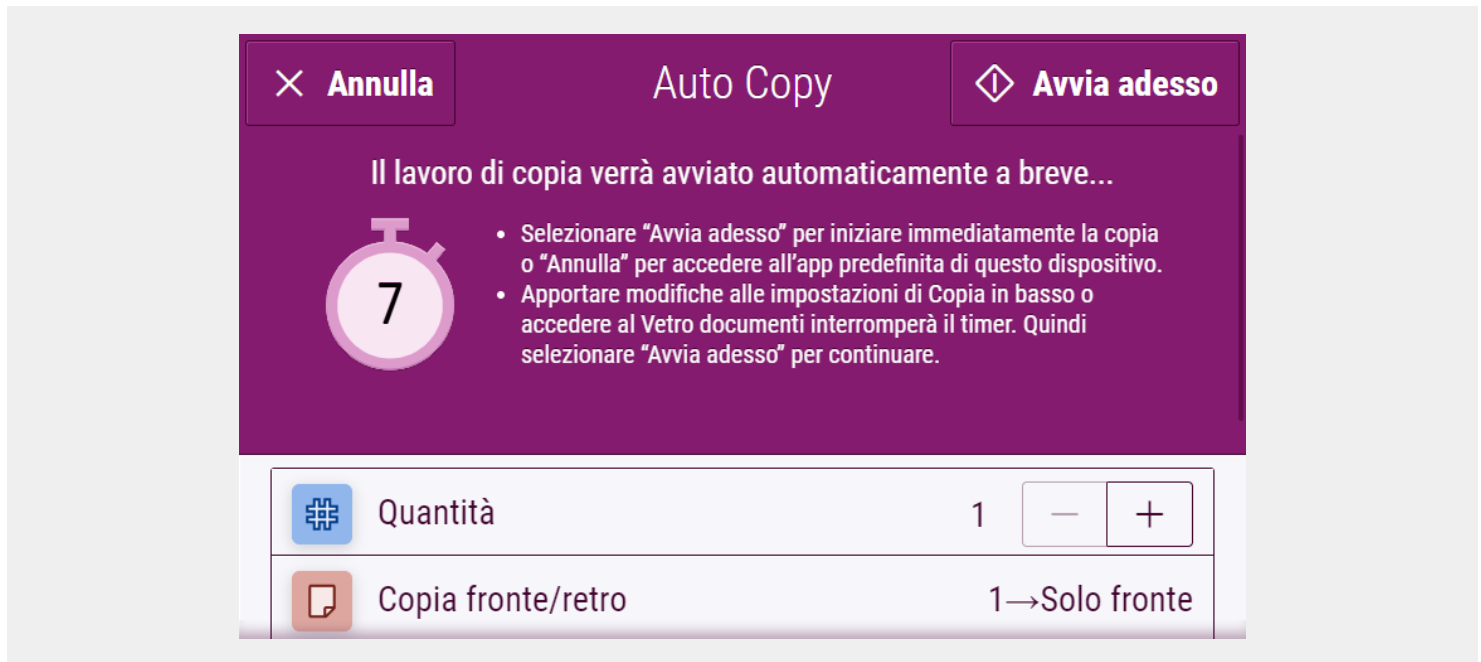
Annulla

Auto Copy

Avvia adesso

Il lavoro di copia verrà avviato automaticamente a breve...

7

• Selezionare “Avvia adesso” per iniziare immediatamente la copia o “Annulla” per accedere all’app predefinita di questo dispositivo.
• Apportare modifiche alle impostazioni di Copia in basso o accedere al Vetro documenti interromperà il timer. Quindi selezionare “Avvia adesso” per continuare.

Quantità 1 – +

Copia fronte/retro 1→Solo fronte